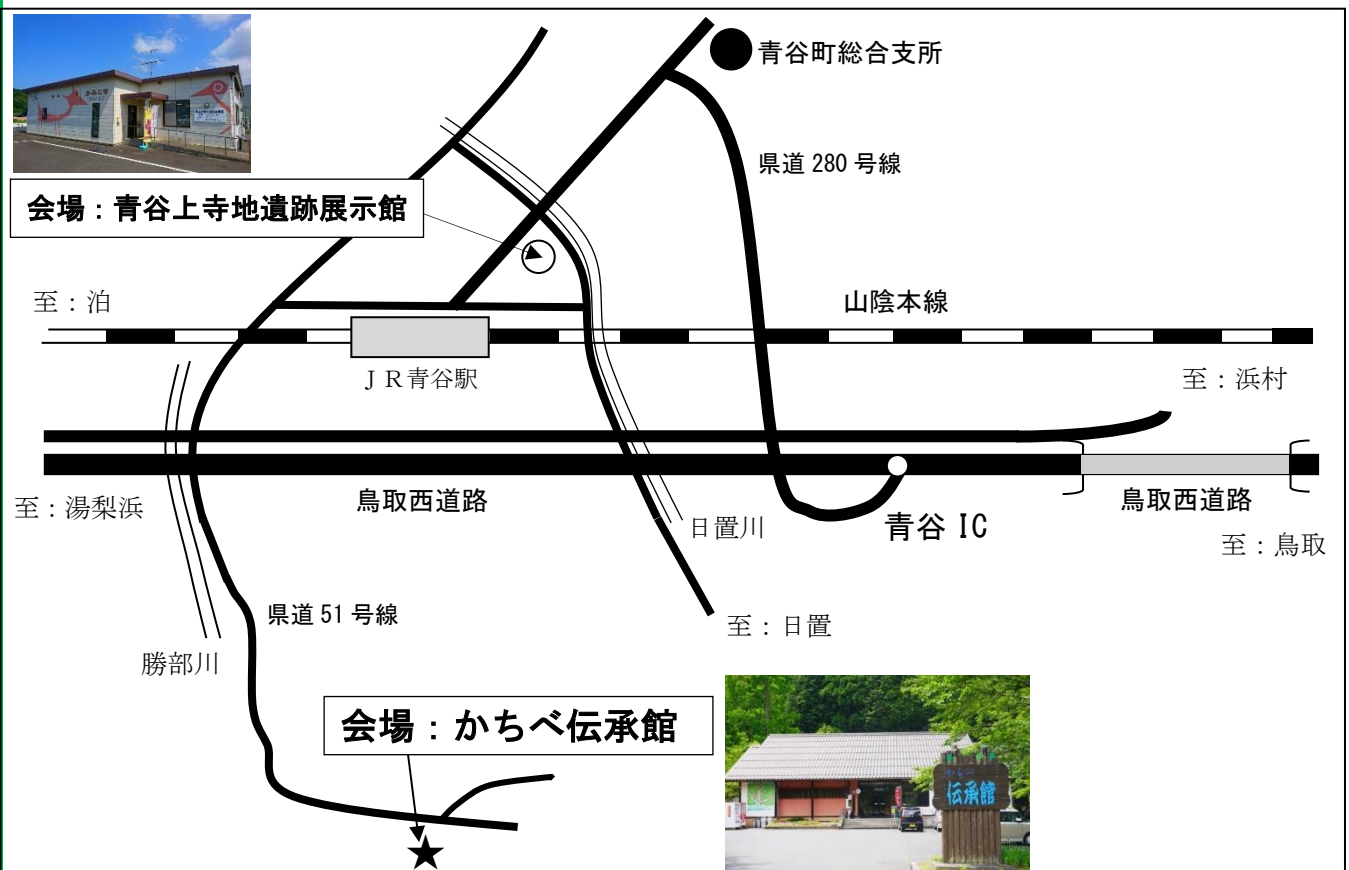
青谷町総合支所

県道 280 号線

会場：青谷上寺地遺跡展示館

至：泊

山陰本線

ＪＲ青谷駅

至：浜村

至：湯梨浜

鳥取西道路

日置川

青谷 IC

鳥取西道路

至：鳥取

県道 51 号線

至：日置

勝部川

会場：かちべ伝承館

伝承館